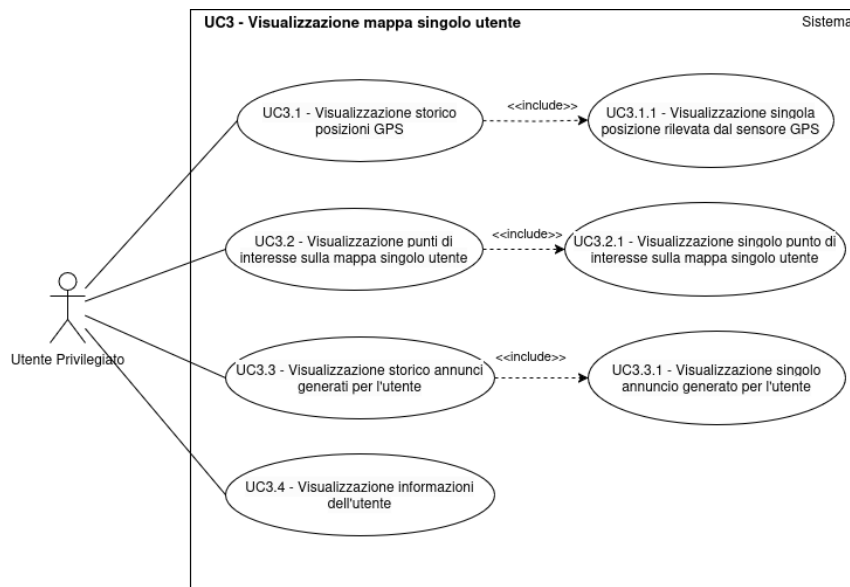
UC3 - Visualizzazione mappa singolo utente

Sistema

Utente Privilegiato

UC3.1 - Visualizzazione storico posizioni GPS

<<include>>

UC3.1.1 - Visualizzazione singola posizione rilevata dal sensore GPS

UC3.2 - Visualizzazione punti di interesse sulla mappa singolo utente

<<include>>

UC3.2.1 - Visualizzazione singolo punto di interesse sulla mappa singolo utente

UC3.3 - Visualizzazione storico annunci generati per l'utente

<<include>>

UC3.3.1 - Visualizzazione singolo annuncio generato per l'utente

UC3.4 - Visualizzazione informazioni dell'utente